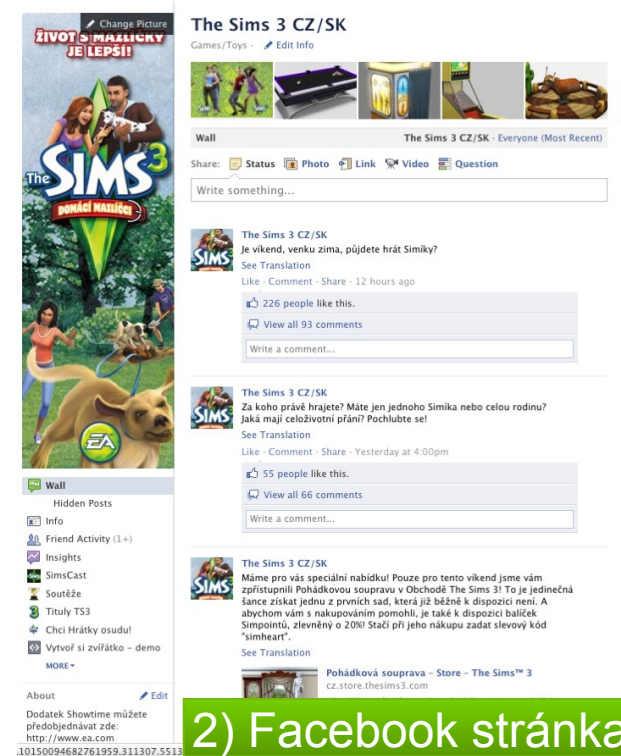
Change Picture
ŽIVOT S MAZLÍČKY JE LEPŠÍ!
The SIMS 3
DOMÁCÍ MAZLÍČCI
EA

The Sims 3 CZ/SK
Games/Toys · Edit Info

Wall
The Sims 3 CZ/SK · Everyone (Most Recent)
Share: Status Photo Link Video Question
Write something...

The Sims 3 CZ/SK
Je víkend, venku zima, půjdete hrát Simíky?
See Translation
Like · Comment · Share · 12 hours ago
226 people like this.
View all 93 comments
Write a comment...

The Sims 3 CZ/SK
Za koho právě hrajete? Máte jen jednoho Simíka nebo celou rodinu? Jaká mají celoživotní přání? Pochlubte se!
See Translation
Like · Comment · Share · Yesterday at 4:00pm
55 people like this.
View all 66 comments
Write a comment...

The Sims 3 CZ/SK
Máme pro vás speciální nabídku! Pouze pro tento víkend jsme vám zpřístupnili Pohádkovou soupravu v Obchodě The Sims 3! To je jedinečná šance získat jednu z prvních sad, která již běžně k dispozici není. A abychom vám s nakupováním pomohli, je také k dispozici balíček Simpointů, zlevněný o 20%! Stačí při jeho nákupu zadat slevový kód "simheart".
See Translation
Pohádková souprava - Store - The Sims™ 3
cz.store.thesims3.com

Wall
Hidden Posts
Info
Friend Activity (1+)
Insights
SimsCast
Soutěže
Tituly TS3
Chci Hrátky osudu!
Vytvoř si zvířátko - demo
MORE

About
Edit
Dodatek Showtime můžete předobjednávat zde: http://www.ea.com
.1015009468276195​9.311307.5513

2) Facebook stránka